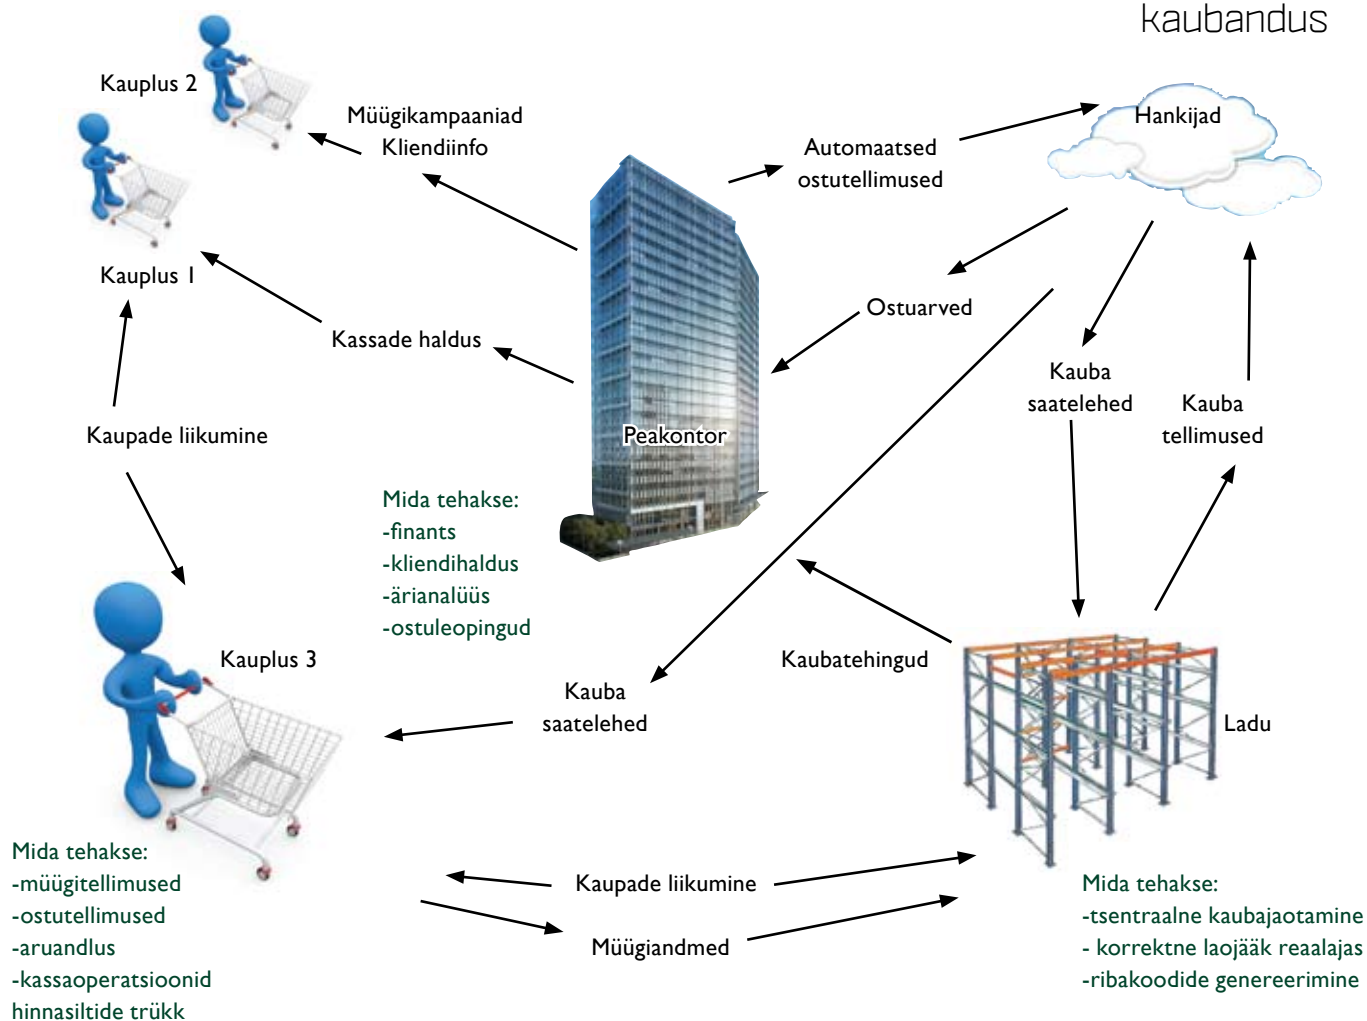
kaubandus

Kauplus 2

Müügikampaaniad
Kliendiinfo

Automaatsed
ostutellimused

Hankijad

Kauplus 1

Ostuarved

Kassade haldus

Kauba
saatelehed

Kauba
tellimused

Kaupade liikumine

Peakontor

Mida tehakse:
-finants
-kliendihaldus
-ärianalüüs
-ostuleopingud

Kauplus 3

Kaubatehingud

Kauba
saatelehed

Ladu

Mida tehakse:
-müügitellimused
-ostutellimused
-aruandlus
-kassaoperatsioonid
hinnasiltide trükk

Kaupade liikumine

Müügiandmed

Mida tehakse:
-tsentraalne kaubajaotamine
- korrektne laojääk reaalajas
-ribakoodide genereerimine